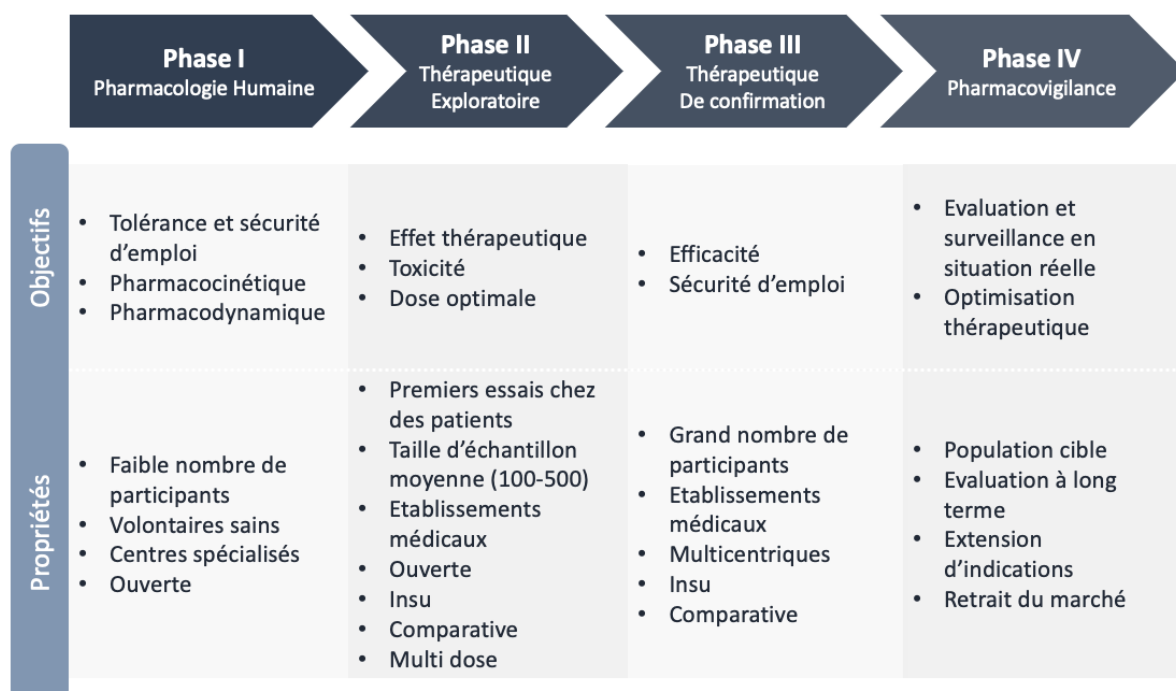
| | Phase I Pharmacologie Humaine | Phase II Thérapeutique Exploratoire | Phase III Thérapeutique De confirmation | Phase IV Pharmacovigilance |
|---|---|---|---|---|
| Objectifs | • Tolérance et sécurité d'emploi • Pharmacocinétique • Pharmacodynamique | • Effet thérapeutique • Toxicité • Dose optimale | • Efficacité • Sécurité d'emploi | • Evaluation et surveillance en situation réelle • Optimisation thérapeutique |
| Propriétés | • Faible nombre de participants • Volontaires sains • Centres spécialisés • Ouverte | • Premiers essais chez des patients • Taille d'échantillon moyenne (100-500) • Etablissements médicaux • Ouverte • Insu • Comparative • Multi dose | • Grand nombre de participants • Etablissements médicaux • Multicentriques • Insu • Comparative | • Population cible • Evaluation à long terme • Extension d'indications • Retrait du marché |